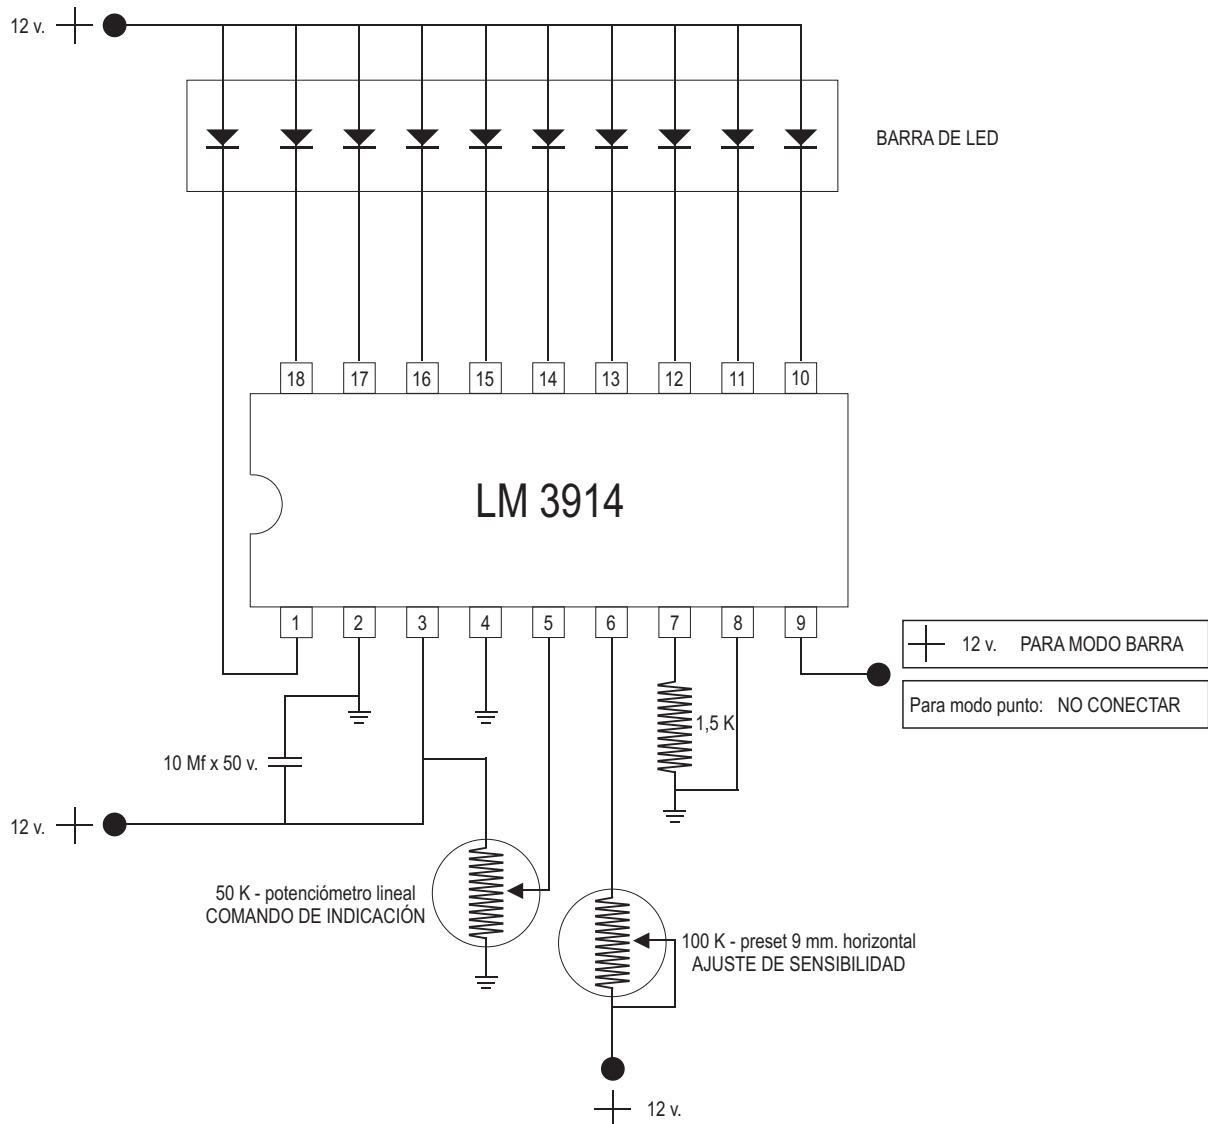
12 v.

BARRA DE LED

18 17 16 15 14 13 12 11 10

LM 3914

1 2 3 4 5 6 7 8 9

12 v. PARA MODO BARRA

Para modo punto: NO CONECTAR

1,5 K

10 Mf x 50 v.

12 v.

50 K - potenciómetro lineal
COMANDO DE INDICACIÓN

100 K - preset 9 mm. horizontal
AJUSTE DE SENSIBILIDAD

12 v.